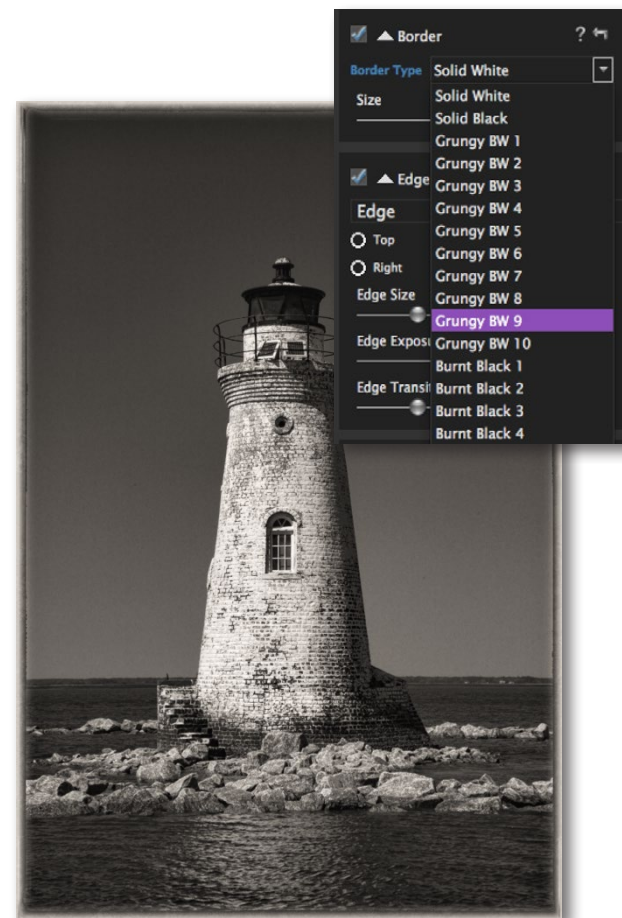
Border ?

Border Type Solid White

Size

Solid White
Solid Black
Grungy BW 1
Grungy BW 2
Grungy BW 3
Grungy BW 4
Grungy BW 5
Grungy BW 6
Grungy BW 7
Grungy BW 8
Grungy BW 9
Grungy BW 10
Burnt Black 1
Burnt Black 2
Burnt Black 3
Burnt Black 4

Edge

Edge

Top

Right

Edge Size

Edge Exposu

Edge Transit